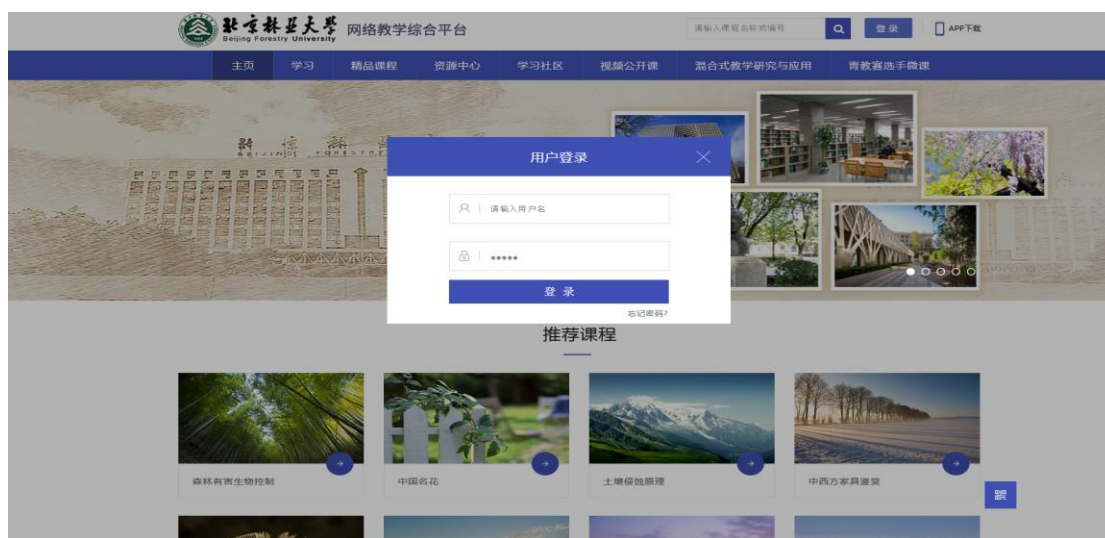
北京林业大学 Beijing Forestry University 网络教学综合平台

请输入课程名称或编号

登录

APP下载

主页 学习 精品课程 资源中心 学习社区 视频公开课 混合式教学研究与应用 青教赛选手微课

用户登录

请输入用户名

•••••

登 录

忘记密码?

推荐课程

森林有害生物控制

中国名花

土壤侵蚀原理

中西方家具鉴赏